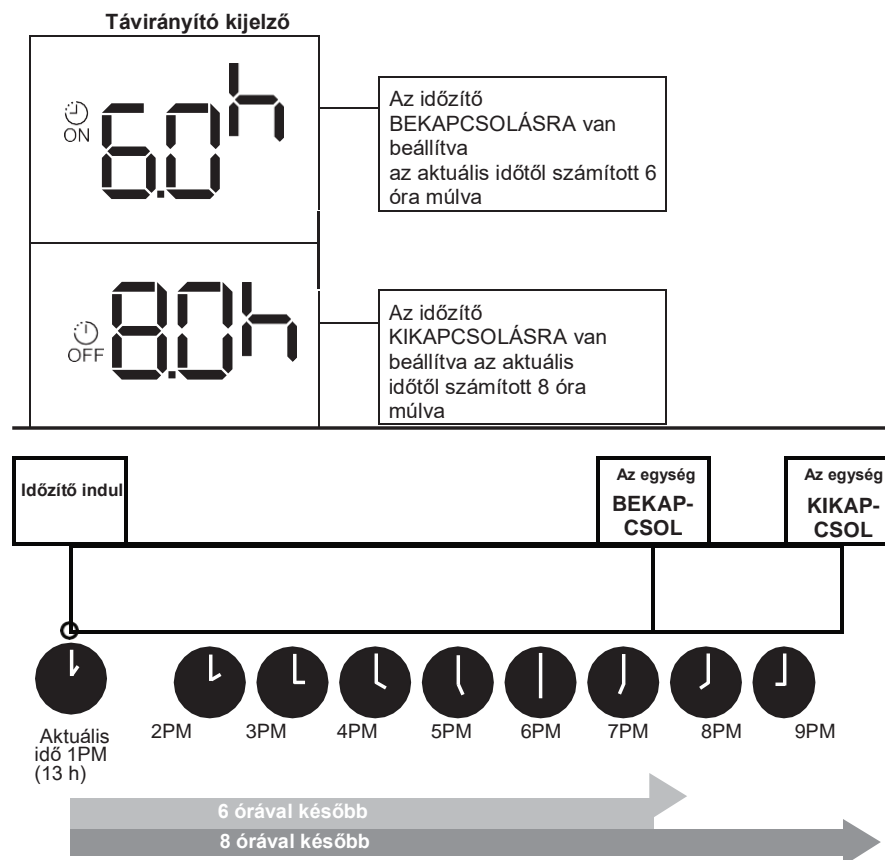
Távirányító kijelző

ON 6.0h

Az időzítő BEKAPCSOLÁSRA van beállítva az aktuális időtől számított 6 óra múlva

OFF 8.0h

Az időzítő KIKAPCSOLÁSRA van beállítva az aktuális időtől számított 8 óra múlva

Időzítő indul

Az egység BEKAPCSOL

Az egység KIKAPCSOL

Aktuális idő 1PM (13 h)

2PM 3PM 4PM 5PM 6PM 7PM 8PM 9PM

6 órával később

8 órával később